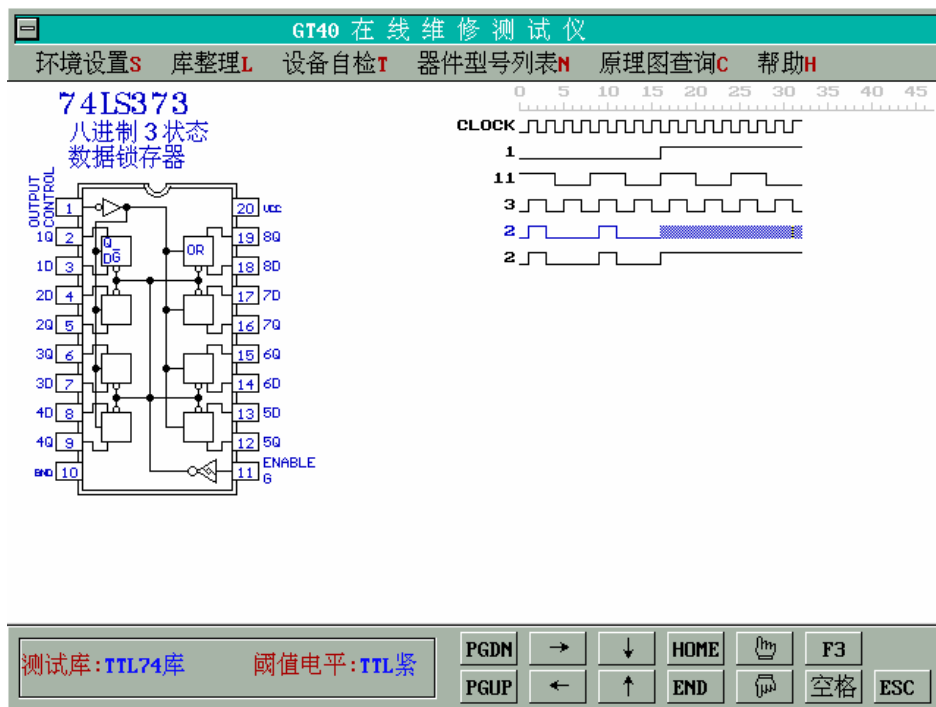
GT40 在线维修测试仪

环境设置S 库整理L 设备自检T 器件型号列表N 原理图查询C 帮助H

74LS373
八进制 3 状态
数据锁存器

0 5 10 15 20 25 30 35 40 45

CLOCK
1
11
3
2
2

OUTPUT CONTROL 1
1Q 2
1D 3
2D 4
2Q 5
3Q 6
3D 7
4D 8
4Q 9
GND 10
20 VCC
19 8Q
18 8D
17 7D
16 7Q
15 6Q
14 6D
13 5D
12 5Q
11 ENABLE G

Q
DG
OR

测试库:TTL74库 阈值电平:TTL紧

PGDN → ↓ HOME F3
PGUP ← ↑ END 空格 ESC